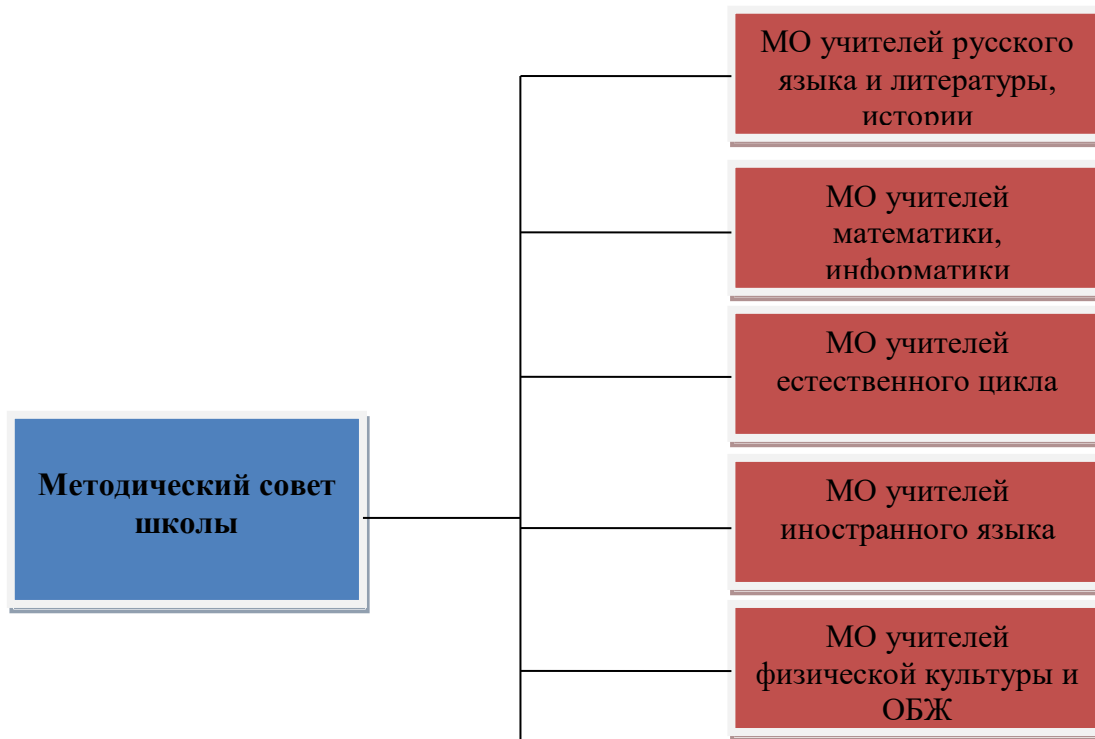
Методический совет школы

МО учителей русского языка и литературы, истории

МО учителей математики, информатики

МО учителей естественного цикла

МО учителей иностранного языка

МО учителей физической культуры и ОБЖ